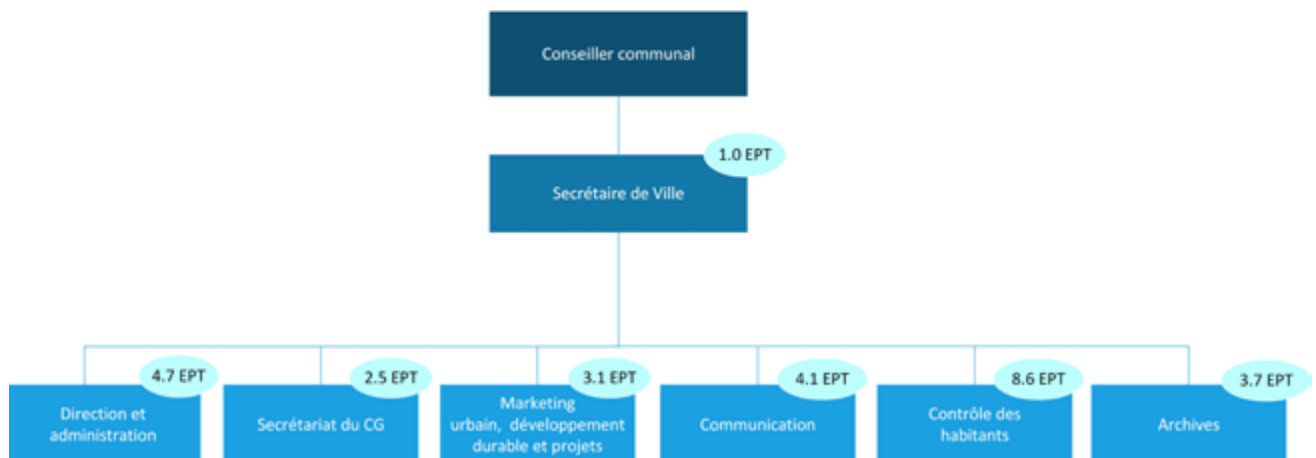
Conseiller communal

1.0 EPT

Secrétaire de Ville

4.7 EPT

Direction et administration

2.5 EPT

Secrétariat du CG

3.1 EPT

Marketing urbain, développement durable et projets

4.1 EPT

Communication

8.6 EPT

Contrôle des habitants

3.7 EPT

Archives